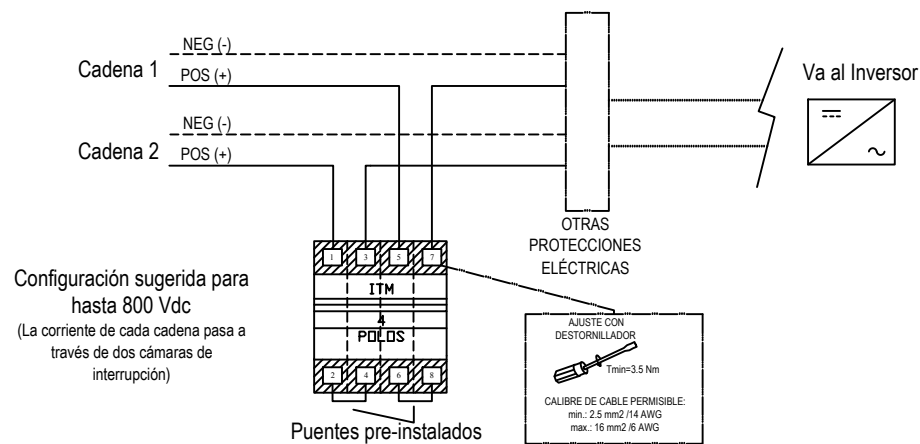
NEG (-)

Cadena 1

POS (+)

NEG (-)

Cadena 2

POS (+)

Va al Inversor

OTRAS PROTECCIONES ELÉCTRICAS

1 3 5 7

ITM

4 POLOS

2 4 6 8

Configuración sugerida para hasta 800 Vdc

(La corriente de cada cadena pasa a través de dos cámaras de interrupción)

AJUSTE CON DESTORNILLADOR

Tmin=3.5 Nm

CALIBRE DE CABLE PERMISIBLE:
min.: 2.5 mm2 /14 AWG
max.: 16 mm2 /6 AWG

Puentes pre-instalados